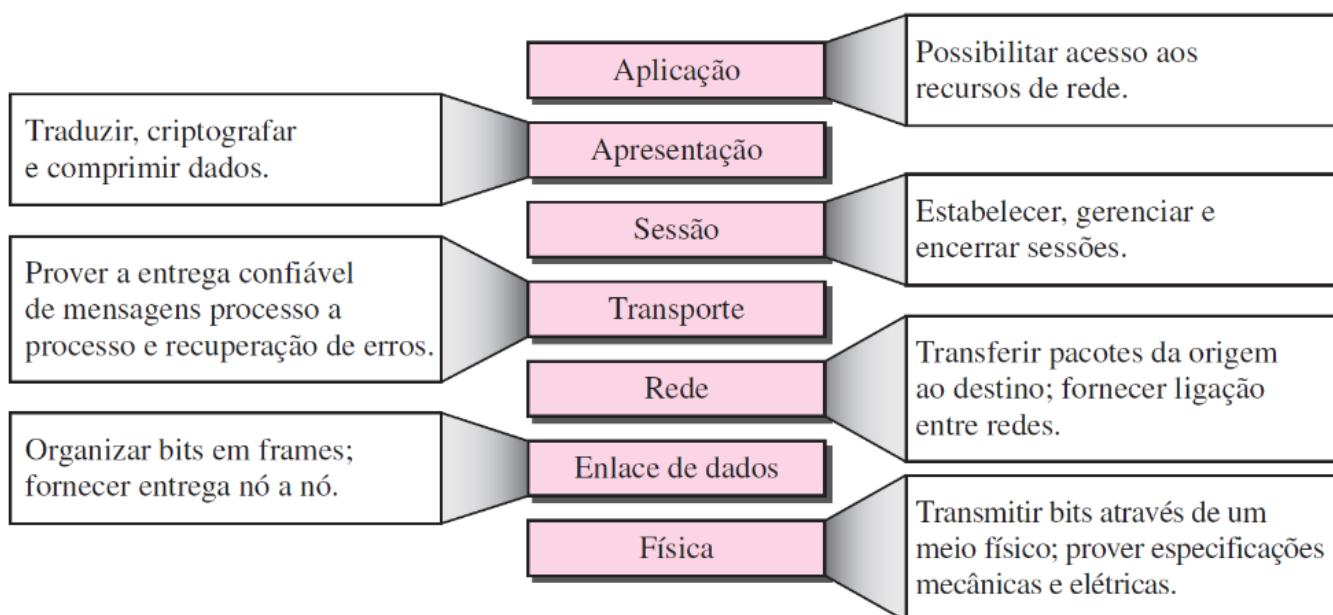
Aplicação

Possibilitar acesso aos recursos de rede.

Traduzir, criptografar e comprimir dados.

Apresentação

Sessão

Estabelecer, gerenciar e encerrar sessões.

Prover a entrega confiável de mensagens processo a processo e recuperação de erros.

Transporte

Rede

Transferir pacotes da origem ao destino; fornecer ligação entre redes.

Organizar bits em frames; fornecer entrega nó a nó.

Enlace de dados

Física

Transmitir bits através de um meio físico; prover especificações mecânicas e elétricas.